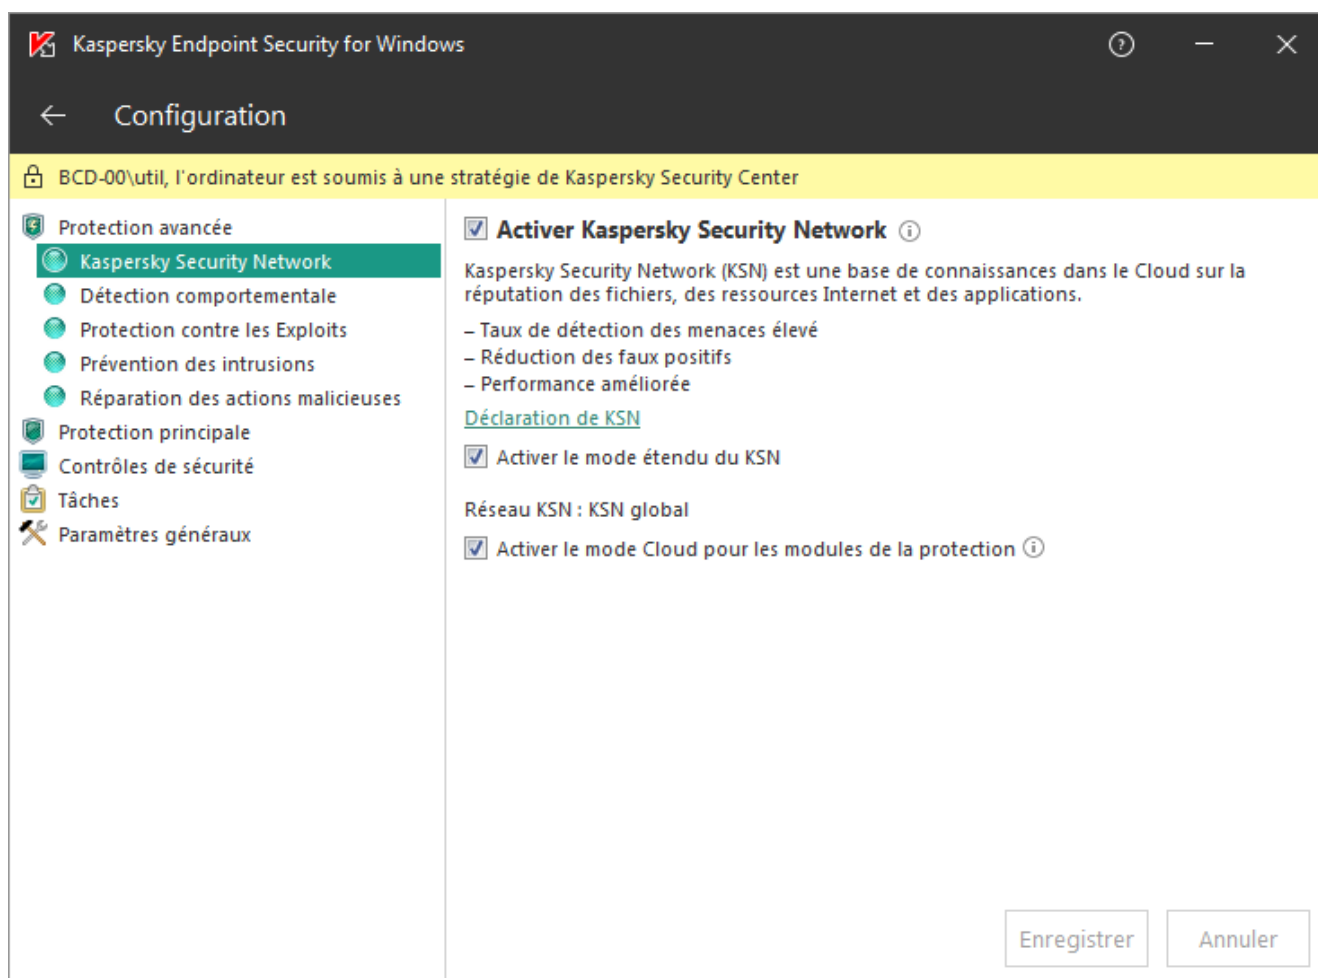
Kaspersky Endpoint Security for Windows

Configuration

BCD-00\util, l'ordinateur est soumis à une stratégie de Kaspersky Security Center

Protection avancée
Kaspersky Security Network
Détection comportementale
Protection contre les Exploits
Prévention des intrusions
Réparation des actions malicieuses
Protection principale
Contrôles de sécurité
Tâches
Paramètres généraux

Activer Kaspersky Security Network

Kaspersky Security Network (KSN) est une base de connaissances dans le Cloud sur la réputation des fichiers, des ressources Internet et des applications.

– Taux de détection des menaces élevé
– Réduction des faux positifs
– Performance améliorée

Déclaration de KSN

Activer le mode étendu du KSN

Réseau KSN : KSN global

Activer le mode Cloud pour les modules de la protection

Enregistrer
Annuler